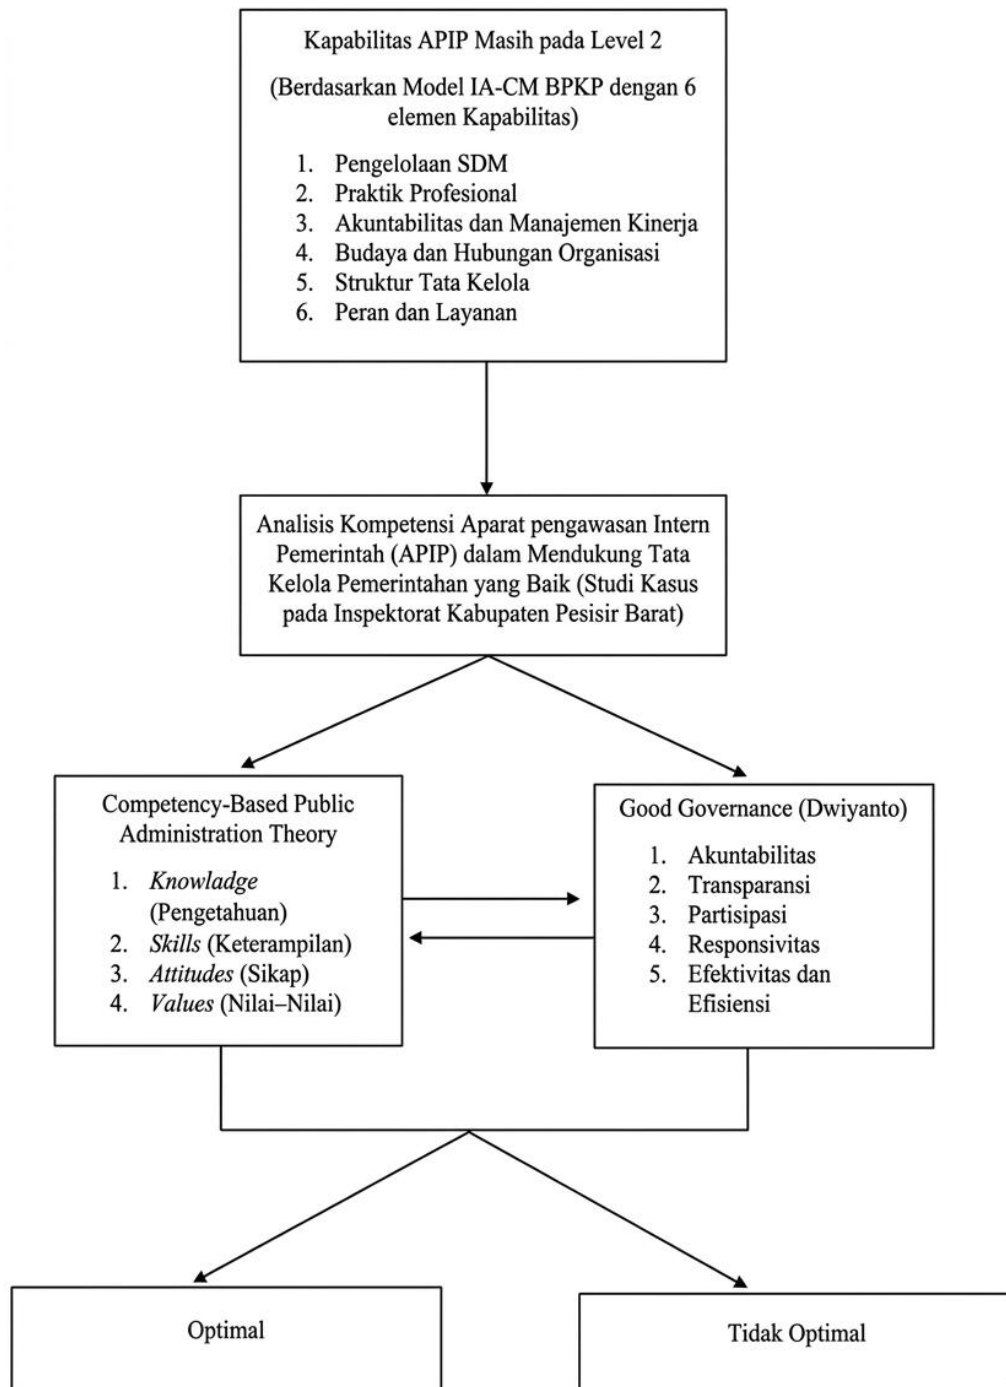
Kapabilitas APIP Masih pada Level 2

(Berdasarkan Model IA-CM BPKP dengan 6 elemen Kapabilitas)

1. Pengelolaan SDM
2. Praktik Profesional
3. Akuntabilitas dan Manajemen Kinerja
4. Budaya dan Hubungan Organisasi
5. Struktur Tata Kelola
6. Peran dan Layanan

Analisis Kompetensi Aparat pengawasan Intern Pemerintah (APIP) dalam Mendukung Tata Kelola Pemerintahan yang Baik (Studi Kasus pada Inspektorat Kabupaten Pesisir Barat)

Competency-Based Public Administration Theory

1. *Knowladge* (Pengetahuan)
2. *Skills* (Keterampilan)
3. *Attitudes* (Sikap)
4. *Values* (Nilai–Nilai)

Good Governance (Dwiyanto)

1. Akuntabilitas
2. Transparansi
3. Partisipasi
4. Responsivitas
5. Efektivitas dan Efisiensi

Optimal

Tidak Optimal